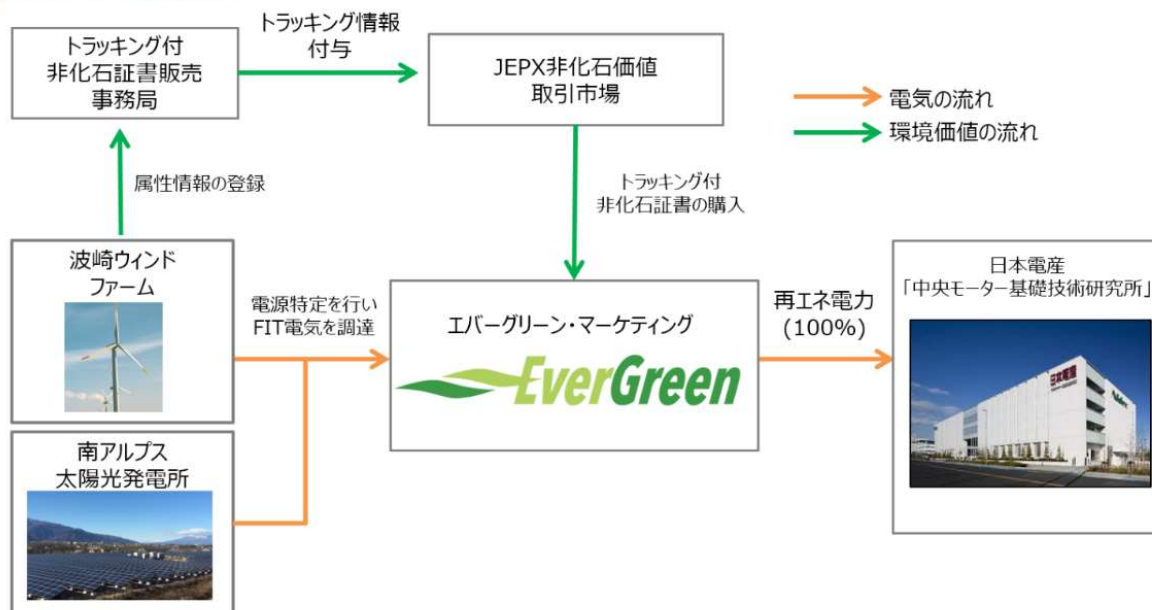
トラッキング付
非化石証書販売
事務局

トラッキング情報
付与

JEPX非化石価値
取引市場

電気の流れ
環境価値の流れ

属性情報の登録

トラッキング付
非化石証書の購入

波崎ウィンド
ファーム

電源特定を行い
FIT電気を調達

エバーグリーン・マーケティング

EverGreen

再エネ電力
(100%)

日本電産
「中央モーター基礎技術研究所」

南アルプス
太陽光発電所